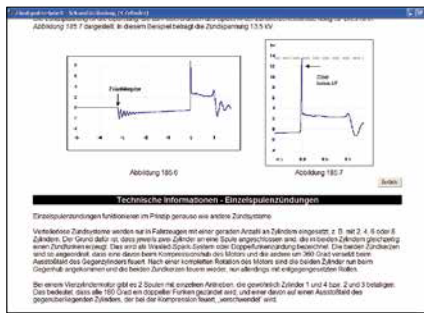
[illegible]

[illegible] Abbildung 185.7 dargestellt. In diesem Beispiel beträgt die Zündspannung 13,5 kV

Zündspule

Abbildung 185.6

13,5 kV

Abbildung 185.7

Technische Informationen - Einzelspulenzündungen

Einzelspulenzündungen funktionieren im Prinzip genauso wie andere Zündsysteme

Verteilerlose Zündsysteme werden nur in Fahrzeugen mit einer geraden Anzahl an Zylindern eingesetzt, z. B. mit 2, 4, 6 oder 8 Zylindern. Der Grund dafür ist, dass jeweils zwei Zylinder an eine Spule angeschlossen sind, die in beiden Zylindern gleichzeitig einen Zündfunken erzeugt. Das wird als Wasted-Spark-System oder Doppelfunkenzündung bezeichnet. Die beiden Zündkerzen sind so angeordnet, dass eine davon beim Kompressionshub des Motors und die andere um 360 Grad versetzt beim Ausstoßtakt des Gegenzylinders feuert. Nach einer kompletten Rotation des Motors sind die beiden Zylinder nun beim Gegenhub angekommen und die beiden Zündkerzen feuern wieder, nur allerdings mit entgegengesetzten Rollen.

Bei einem Vierzylindermotor gibt es 2 Spulen mit einzelnen Antrieben, die gewöhnlich Zylinder 1 und 4 bzw. 2 und 3 befeuern. Das bedeutet, dass alle 180 Grad ein doppelter Funken generiert wird, und einer davon auf einen Ausstoßtakt des gegenüberliegenden Zylinders, der bei der Kompression feuert, „verschwendet" wird.